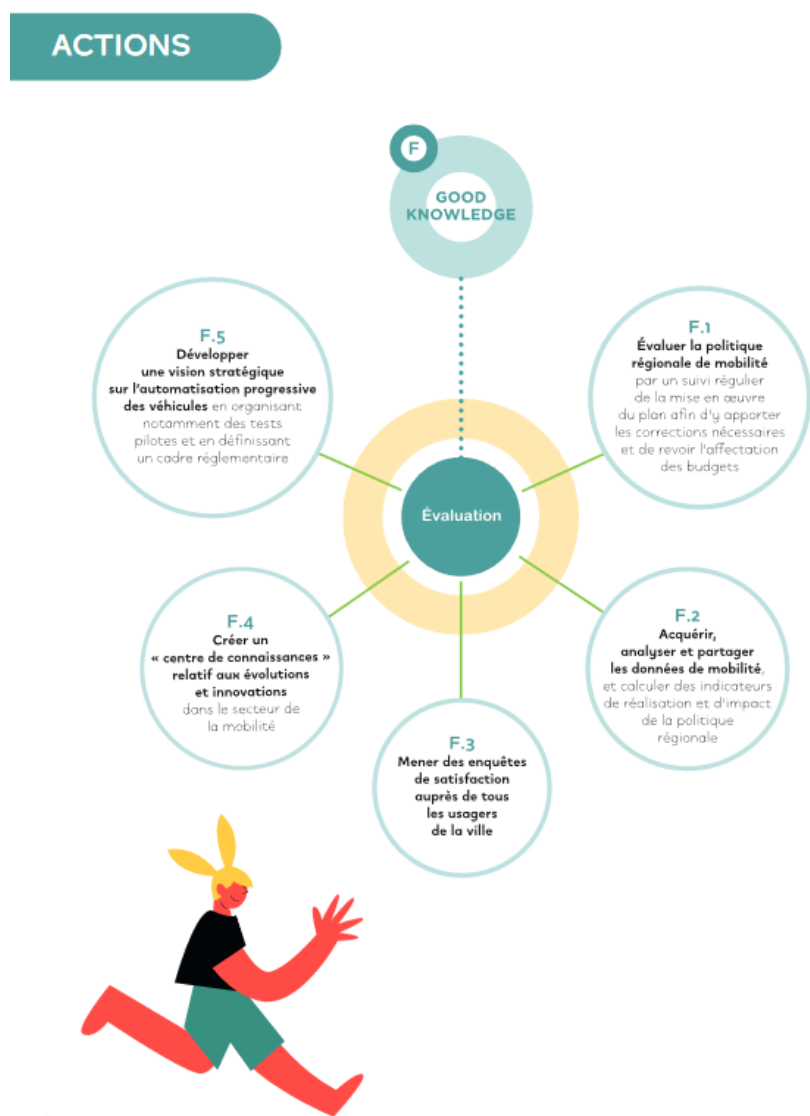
ACTIONS

F

GOOD KNOWLEDGE

F.5
Développer une vision stratégique sur l'automatisation progressive des véhicules en organisant notamment des tests pilotes et en définissant un cadre réglementaire

F.1
Évaluer la politique régionale de mobilité par un suivi régulier de la mise en œuvre du plan afin d'y apporter les corrections nécessaires et de revoir l'affectation des budgets

Évaluation

F.4
Créer un « centre de connaissances » relatif aux évolutions et innovations dans le secteur de la mobilité

F.2
Acquérir, analyser et partager les données de mobilité, et calculer des indicateurs de réalisation et d'impact de la politique régionale

F.3
Mener des enquêtes de satisfaction auprès de tous les usagers de la ville